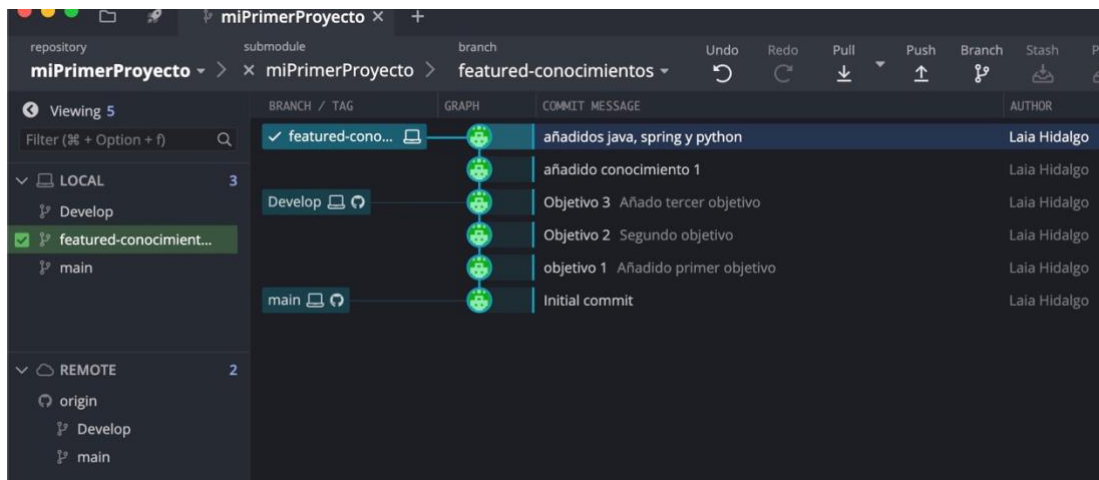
miPrimerProyecto ×  +

repository
miPrimerProyecto

submodule
× miPrimerProyecto

branch
featured-conocimientos

Undo  Redo  Pull  Push  Branch  Stash

Viewing 5

Filter (⌘ + Option + f)

LOCAL 3
Develop
featured-conocimient...
main

REMOTE 2
origin
Develop
main

| BRANCH / TAG | GRAPH | COMMIT MESSAGE | AUTHOR |
|---|---|---|---|
| ✓ featured-cono... | | añadidos java, spring y python | Laia Hidalgo |
| | | añadido conocimiento 1 | Laia Hidalgo |
| Develop | | Objetivo 3 Añado tercer objetivo | Laia Hidalgo |
| | | Objetivo 2 Segundo objetivo | Laia Hidalgo |
| | | objetivo 1 Añadido primer objetivo | Laia Hidalgo |
| main | | Initial commit | Laia Hidalgo |